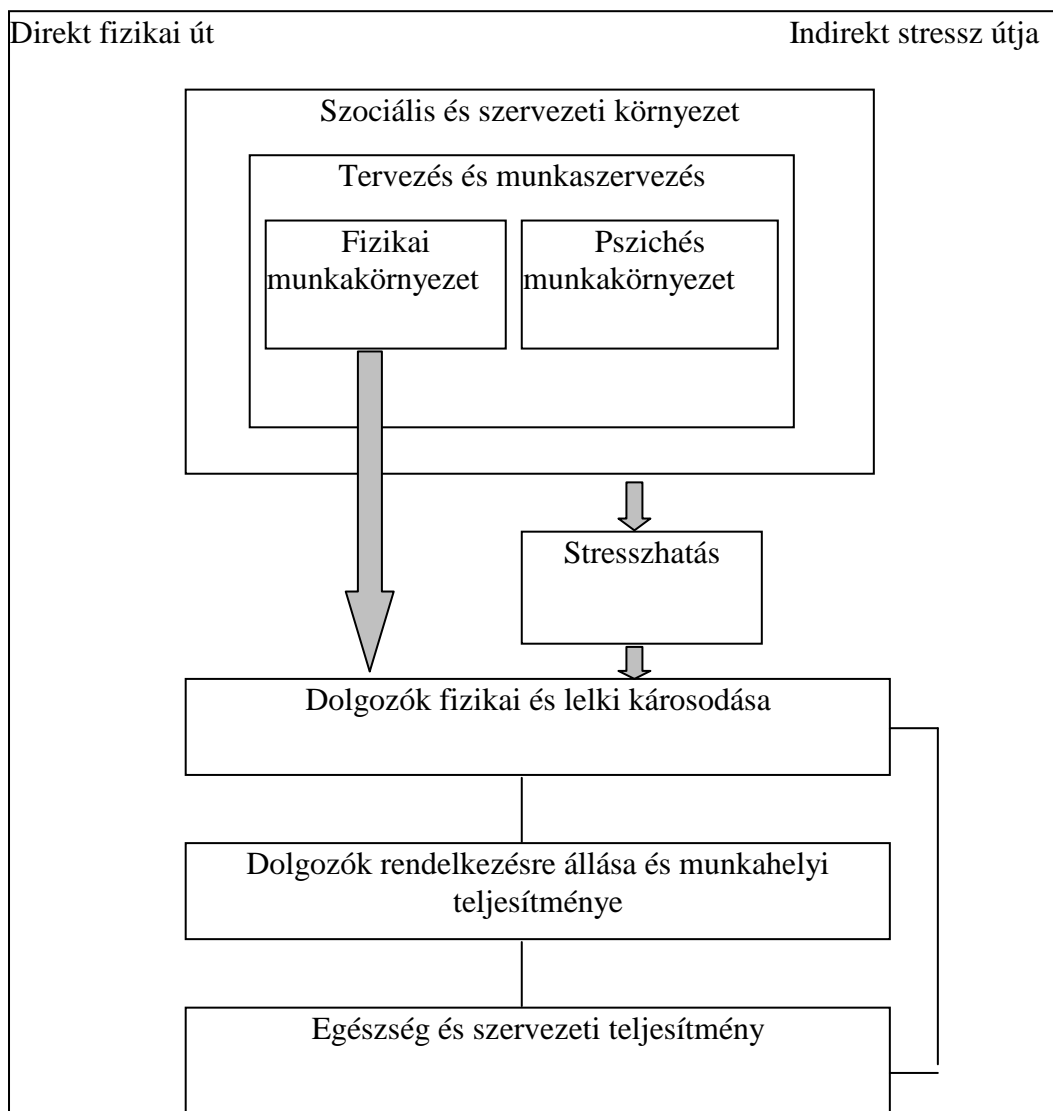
Direkt fizikai út

Indirekt stressz útja

Szociális és szervezeti környezet

Tervezés és munkaszervezés

Fizikai munkakörnyezet

Pszichés munkakörnyezet

Stresszhatás

Dolgozók fizikai és lelki károsodása

Dolgozók rendelkezésre állása és munkahelyi teljesítménye

Egészség és szervezeti teljesítmény